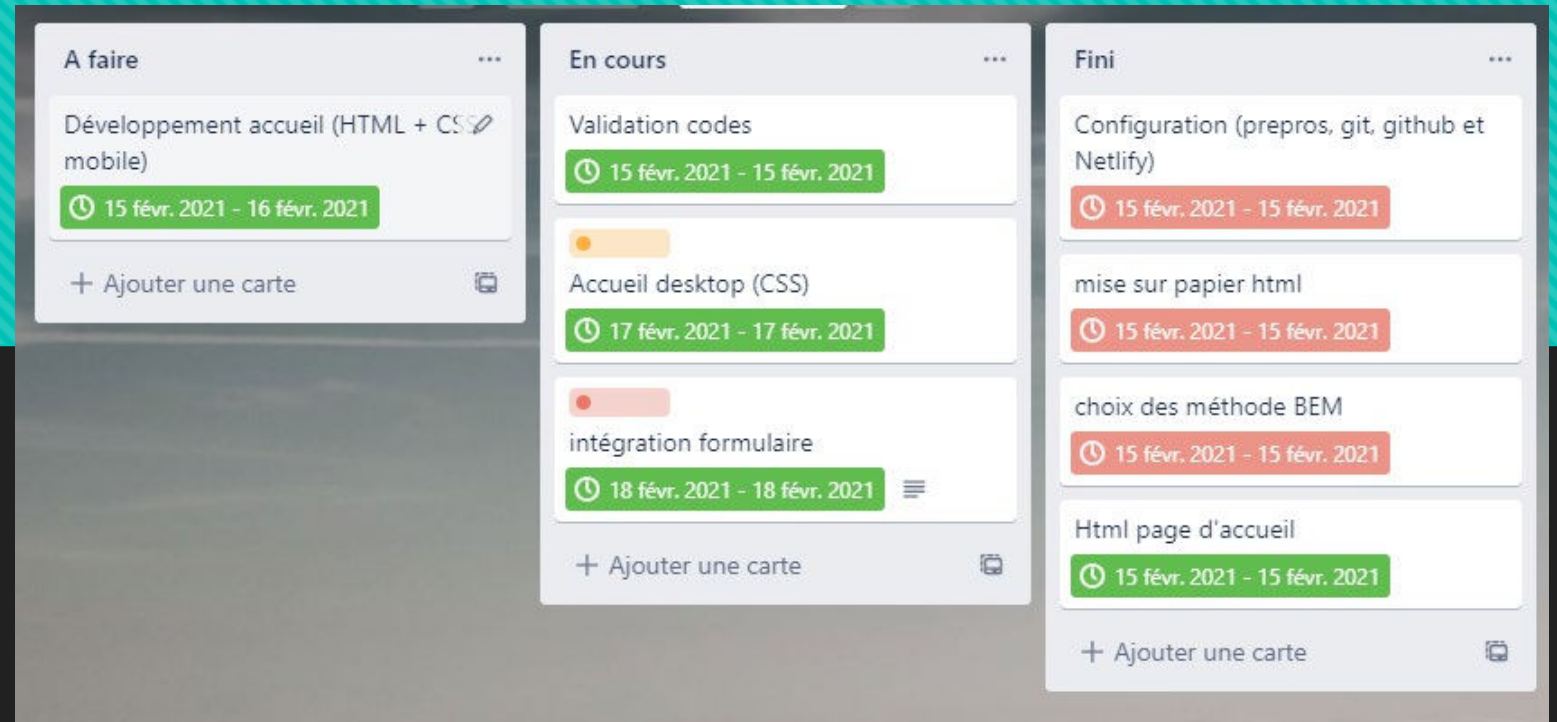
A faire

...

Développement accueil (HTML + CS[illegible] mobile)

15 févr. 2021 - 16 févr. 2021

+ Ajouter une carte

En cours

...

Validation codes

15 févr. 2021 - 15 févr. 2021

Accueil desktop (CSS)

17 févr. 2021 - 17 févr. 2021

intégration formulaire

18 févr. 2021 - 18 févr. 2021

+ Ajouter une carte

Fini

...

Configuration (prepros, git, github et Netlify)

15 févr. 2021 - 15 févr. 2021

mise sur papier html

15 févr. 2021 - 15 févr. 2021

choix des méthode BEM

15 févr. 2021 - 15 févr. 2021

Html page d'accueil

15 févr. 2021 - 15 févr. 2021

+ Ajouter une carte